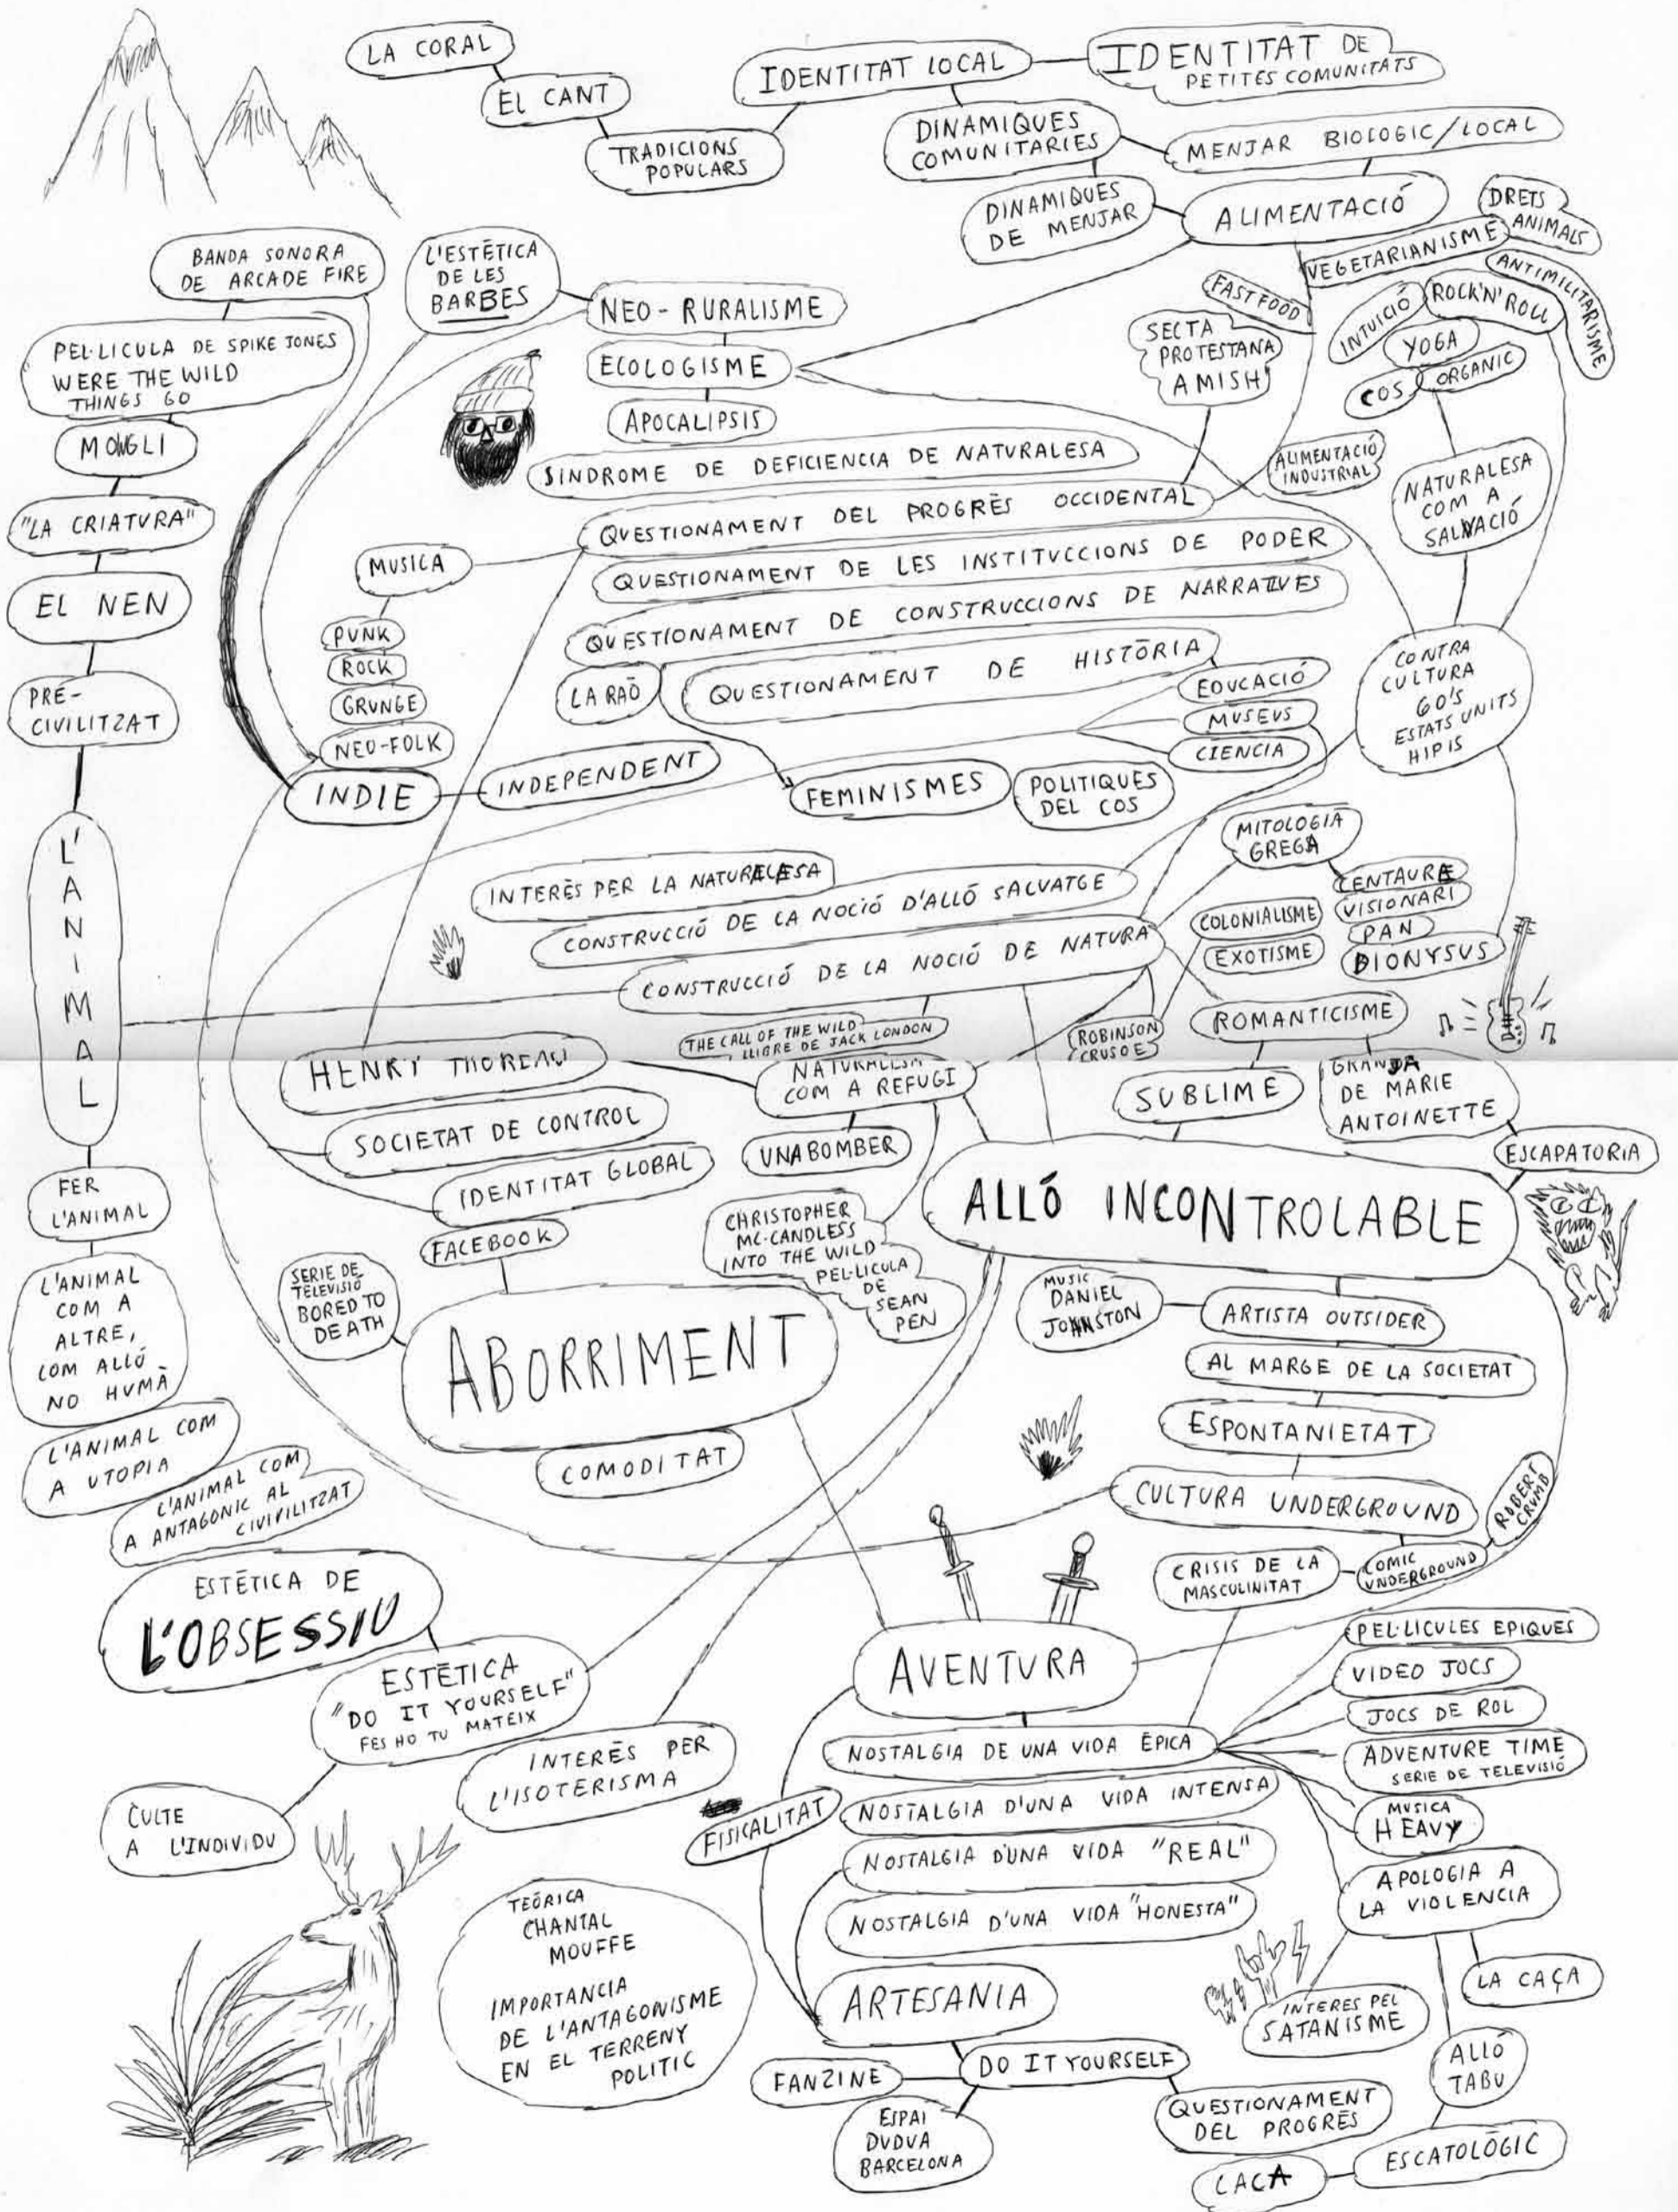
LA CORAL
EL CANT
TRADICIONS POPULARS
IDENTITAT LOCAL
IDENTITAT DE PETITES COMUNITATS
DINAMIQUES COMUNITARIES
MENJAR BIOLOGIC/LOCAL
DINAMIQUES DE MENJAR
ALIMENTACIÓ
DRETS ANIMALS
VEGETARIANISME
ANTIMILITARISME
BANDA SONORA DE ARCADE FIRE
L'ESTÈTICA DE LES BARBES
NEO-RURALISME
FAST FOOD
SECTA PROTESTANA AMISH
INTUICIÓ
ROCK'N' ROLL
YOGA
COS
ORGANIC
PEL·LICULA DE SPIKE JONES WERE THE WILD THINGS GO
ECOLOGISME
APOCALIPSIS
MOWGLI
SINDROME DE DEFICIENCIA DE NATURALESA
ALIMENTACIÓ INDUSTRIAL
NATURALESA COM A SALVACIÓ
"LA CRIATURA"
QUESTIONAMENT DEL PROGRÈS OCCIDENTAL
MUSICA
QUESTIONAMENT DE LES INSTITUCCIONS DE PODER
EL NEN
QUESTIONAMENT DE CONSTRUCCIONS DE NARRATIVES
PUNK
ROCK
GRUNGE
NEO-FOLK
PRÉ-CIVILITZAT
QUESTIONAMENT DE HISTÒRIA
LA RAÓ
EDUCACIÓ
MUSEUS
CIENCIA
CONTRA CULTURA 60'S ESTATS UNITS HIPIS
INDIE
INDEPENDENT
FEMINISMES
POLITIQUES DEL COS
L'ANIMAL
MITOLOGIA GREGA
INTERÈS PER LA NATURALESA
CONSTRUCCIÓ DE LA NOCIÓ D'ALLÓ SALVATGE
CENTAURE
VISIONARI
PAN
DIONYSUS
COLONIALISME
EXOTISME
CONSTRUCCIÓ DE LA NOCIÓ DE NATURA
THE CALL OF THE WILD LLIBRE DE JACK LONDON
ROBINSON CRUSOE
ROMANTICISME
HENRY THOREAU
NATURALESA COM A REFUGI
SUBLIME
GRANJA DE MARIE ANTOINETTE
SOCIETAT DE CONTROL
UNABOMBER
ESCAPATORIA
IDENTITAT GLOBAL
ALLÓ INCONTROLABLE
FER L'ANIMAL
FACEBOOK
CHRISTOPHER MC-CANDLESS INTO THE WILD PEL·LICULA DE SEAN PEN
SERIE DE TELEVISIÓ BORED TO DEATH
MUSIC DANIEL JOHNSTON
ARTISTA OUTSIDER
L'ANIMAL COM A ALTRE, COM ALLÓ NO HUMÀ
ABORRIMENT
AL MARGE DE LA SOCIETAT
ESPONTANIETAT
L'ANIMAL COM A UTOPIA
COMODITAT
L'ANIMAL COM A ANTAGONIC AL CIVIVILITZAT
CULTURA UNDERGROUND
ROBERT CRUMB
CRISIS DE LA MASCULINITAT
COMIC UNDERGROUND
ESTÈTICA DE L'OBSESSIU
PEL·LICULES EPIQUES
ESTÈTICA "DO IT YOURSELF" FES HO TU MATEIX
AVENTURA
VIDEO JOCS
JOCS DE ROL
NOSTALGIA DE UNA VIDA ÈPICA
ADVENTURE TIME SERIE DE TELEVISIÓ
INTERÈS PER L'ISOTERISMA
CULTE A L'INDIVIDU
FISICALITAT
NOSTALGIA D'UNA VIDA INTENSA
MUSICA HEAVY
NOSTALGIA D'UNA VIDA "REAL"
APOLOGIA A LA VIOLENCIA
NOSTALGIA D'UNA VIDA "HONESTA"
TEÒRICA CHANTAL MOUFFE
IMPORTANCIA DE L'ANTAGONISME EN EL TERRENY POLITIC
LA CAÇA
ARTESANIA
INTERES PEL SATANISME
ALLÓ TABU
FANZINE
DO IT YOURSELF
QUESTIONAMENT DEL PROGRÈS
ESPAI DUDUA BARCELONA
ESCATOLÒGIC
CACA